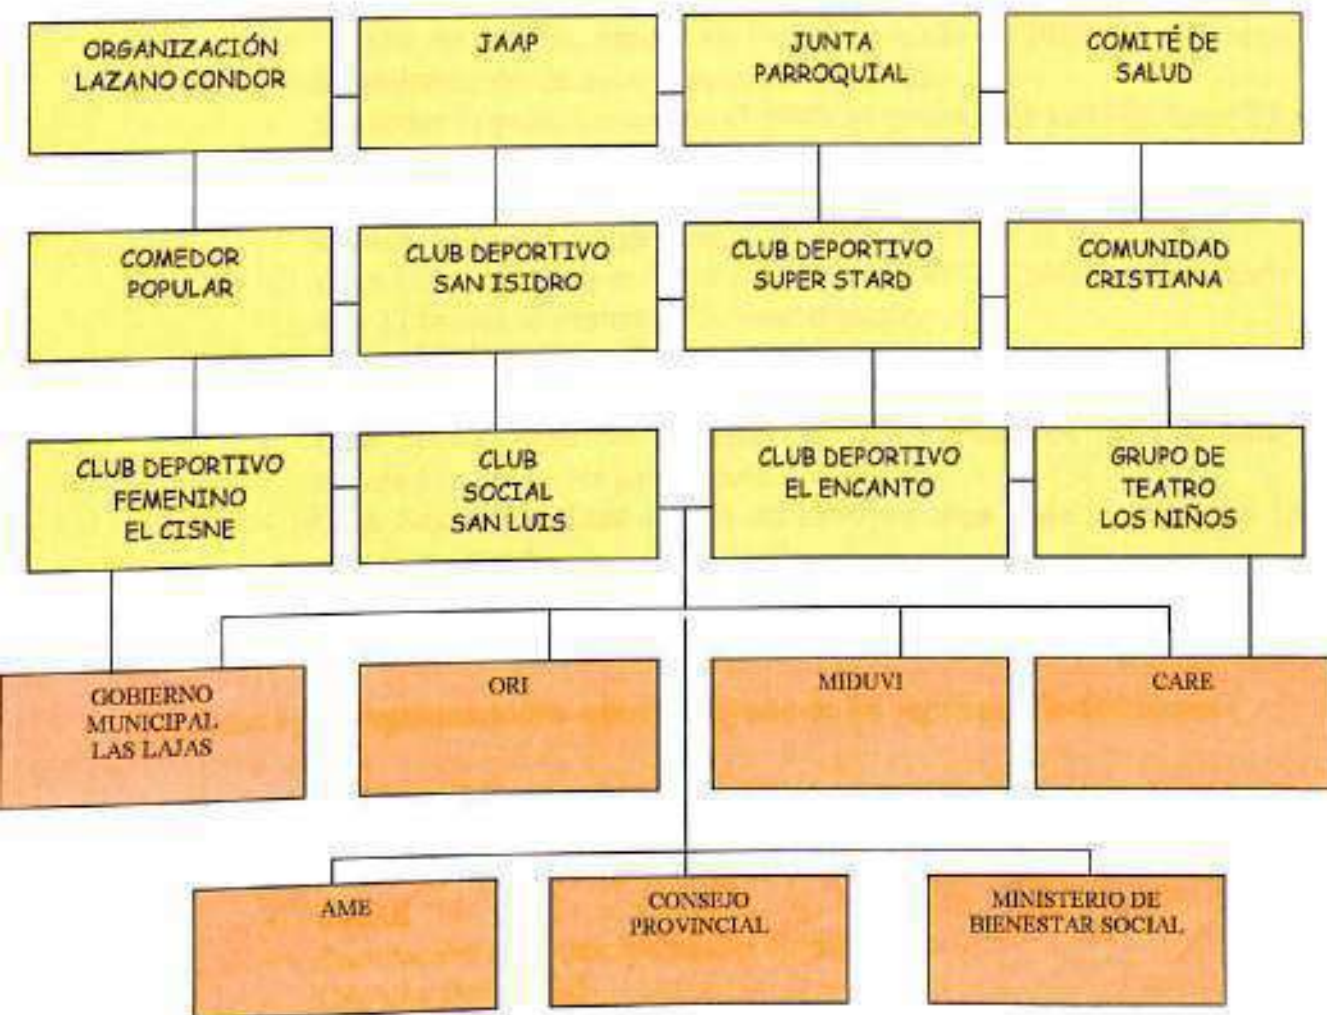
ORGANIZACIÓN LAZANO CONDOR

JAAP

JUNTA PARROQUIAL

COMITÉ DE SALUD

COMEDOR POPULAR

CLUB DEPORTIVO SAN ISIDRO

CLUB DEPORTIVO SUPER STARD

COMUNIDAD CRISTIANA

CLUB DEPORTIVO FEMENINO EL CISNE

CLUB SOCIAL SAN LUIS

CLUB DEPORTIVO EL ENCANTO

GRUPO DE TEATRO LOS NIÑOS

GOBIERNO MUNICIPAL LAS LAJAS

ORI

MIDUVI

CARE

AME

CONSEJO PROVINCIAL

MINISTERIO DE BIENESTAR SOCIAL